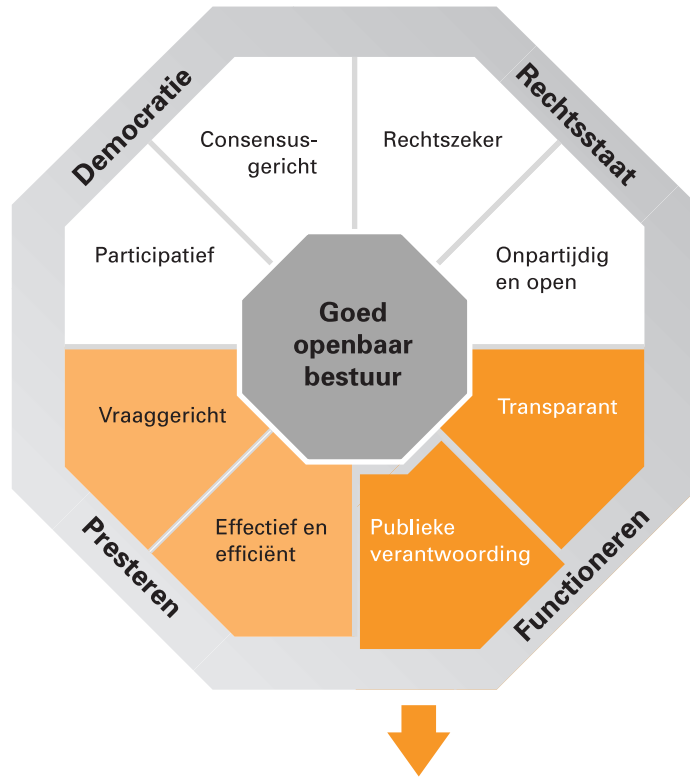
Democratie

Rechtsstaat

Consensusgericht

Rechtszeker

Participatief

Onpartijdig en open

Goed openbaar bestuur

Vraaggericht

Transparant

Effectief en efficiënt

Publieke verantwoording

Presteren

Functioneren